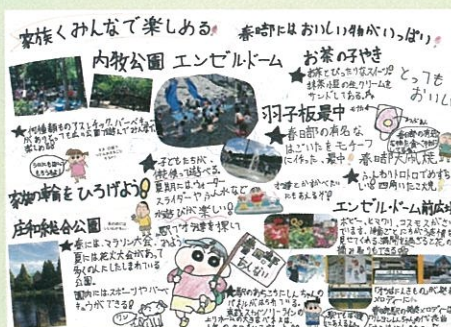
家族くみんなで楽しめる　春日部にはおいしい物がいっぱい

内牧公園　エンゼルドーム

お茶の子やき
新茶とさわやかなスポンジ抹茶の生クリームをサンドしてあるよ
とってもおいしい

★河川敷周辺のアウトドア.バーベキュー
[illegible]

★子どもたちが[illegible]
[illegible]夏期にはウォータースライダーやみんなで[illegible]楽しい!

羽子板最中
★春日部の名産品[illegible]はこいたをモチーフに作った最中
春日部大凧焼

★ふんわりトロトロでおいしいよ。

家 都市緑化をひろげよう!

庄和総合公園

★春には、マラソン大会、夏は花火大会があって多くの人たちでにぎわいます
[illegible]
トイレもあるよ
キャッチ...

エンゼル・ドーム前広場
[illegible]
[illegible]
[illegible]
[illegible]